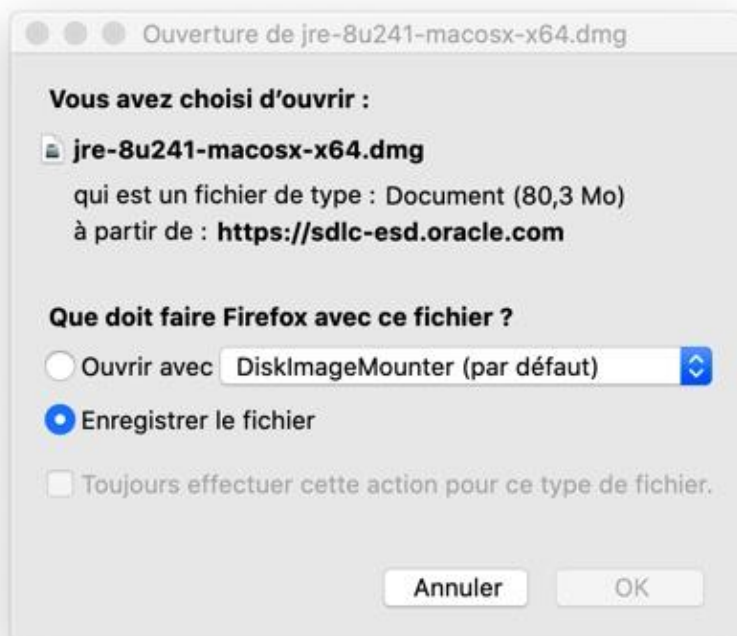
Ouverture de jre-8u241-macosx-x64.dmg

Vous avez choisi d'ouvrir :

jre-8u241-macosx-x64.dmg

qui est un fichier de type : Document (80,3 Mo)
à partir de : https://sdlc-esd.oracle.com

Que doit faire Firefox avec ce fichier ?

Ouvrir avec DiskImageMounter (par défaut)

Enregistrer le fichier

Toujours effectuer cette action pour ce type de fichier.

Annuler OK